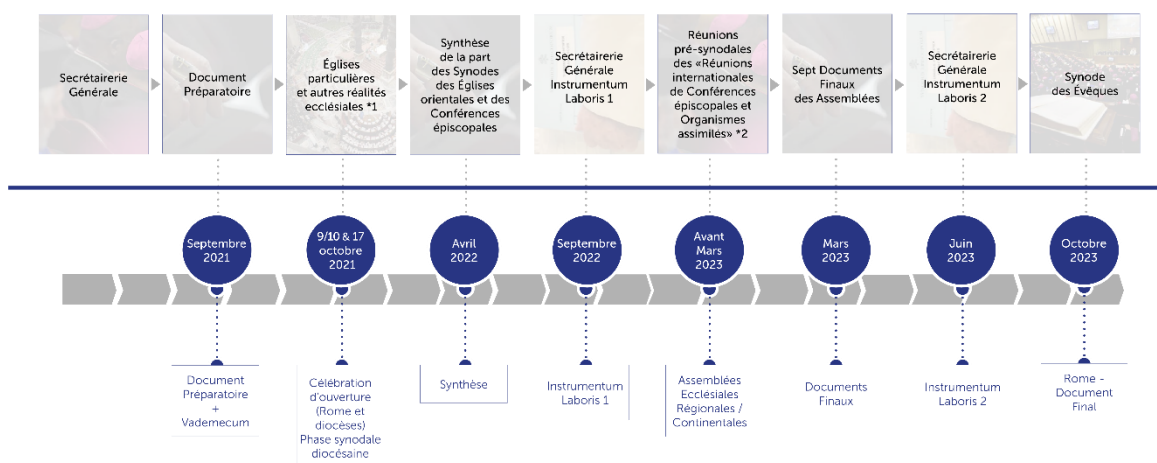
Secrétairerie Générale

Document Préparatoire

Églises particulières et autres réalités ecclésiales *1

Synthèse de la part des Synodes des Églises orientales et des Conférences épiscopales

Secrétairerie Générale Instrumentum Laboris 1

Réunions pré-synodales des «Réunions internationales de Conférences épiscopales et Organismes assimilés» *2

Sept Documents Finaux des Assemblées

Secrétairerie Générale Instrumentum Laboris 2

Synode des Évêques

Septembre 2021

9/10 & 17 octobre 2021

Avril 2022

Septembre 2022

Avant Mars 2023

Mars 2023

Juin 2023

Octobre 2023

Document Préparatoire + Vademecum

Célébration d'ouverture (Rome et diocèses) Phase synodale diocésaine

Synthèse

Instrumentum Laboris 1

Assemblées Ecclésiales Régionales / Continentales

Documents Finaux

Instrumentum Laboris 2

Rome - Document Final